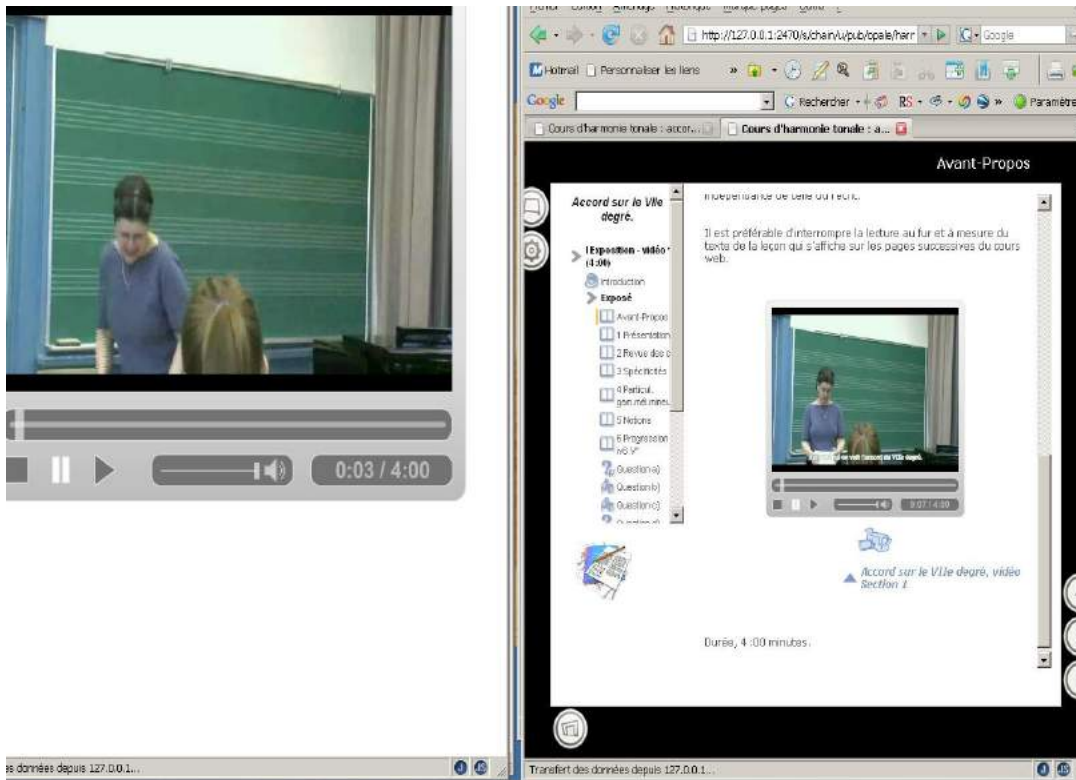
0:03 / 4:00

es données depuis 127.0.0.1...

http://127.0.0.1:2470/s/chain/u/pub/opale/harr

Google

Hotmail Personnaliser les liens

Google Rechercher RS Paramètres

Cours d'harmonie tonale : accor...

Cours d'harmonie tonale : a...

Avant-Propos

Accord sur le VIIe degré.

I Exposition - vidéo (4:00)

Introduction

Exposé

Avant-Propo

1 Présentation

2 Revue des c

3 Spécificités

4 Particul. gam.mél.mineu

5 Notions

6 Progression vii V

Question a)

Question b)

Question c)

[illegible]

indépendance de celle du récit.

Il est préférable d'interrompre la lecture au fur et à mesure du texte de la leçon qui s'affiche sur les pages successives du cours web.

0:07 / 4:00

Accord sur le VIIe degré, vidéo Section 1

Durée, 4 :00 minutes.

Transfert des données depuis 127.0.0.1...